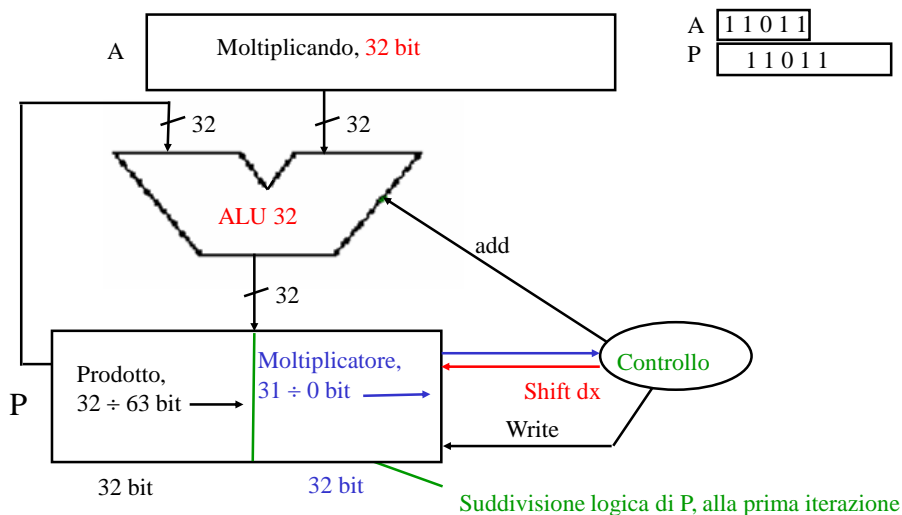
A

Moltiplicando, 32 bit

A 1 1 0 1 1
P 1 1 0 1 1

32

32

ALU 32

add

32

Prodotto, $32 \div 63$ bit

Moltiplicatore, $31 \div 0$ bit

Controllo

Shift dx

Write

P

32 bit

32 bit

Suddivisione logica di P, alla prima iterazione